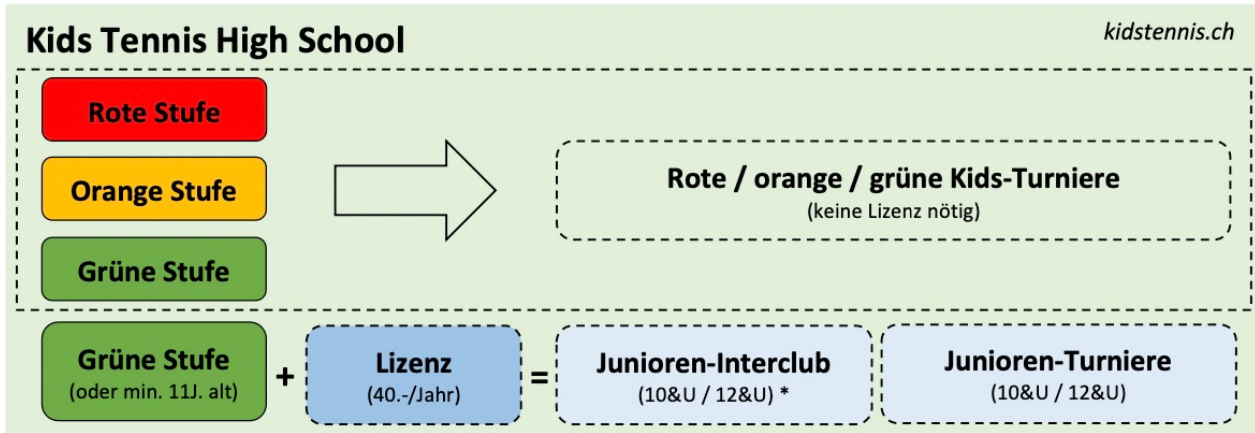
Kids Tennis High School

kidstennis.ch

Rote Stufe

Orange Stufe

Grüne Stufe

Rote / orange / grüne Kids-Turniere
(keine Lizenz nötig)

Grüne Stufe
(oder min. 11J. alt)

+

Lizenz
(40.-/Jahr)

=

Junioren-Interclub
(10&U / 12&U) *

Junioren-Turniere
(10&U / 12&U)